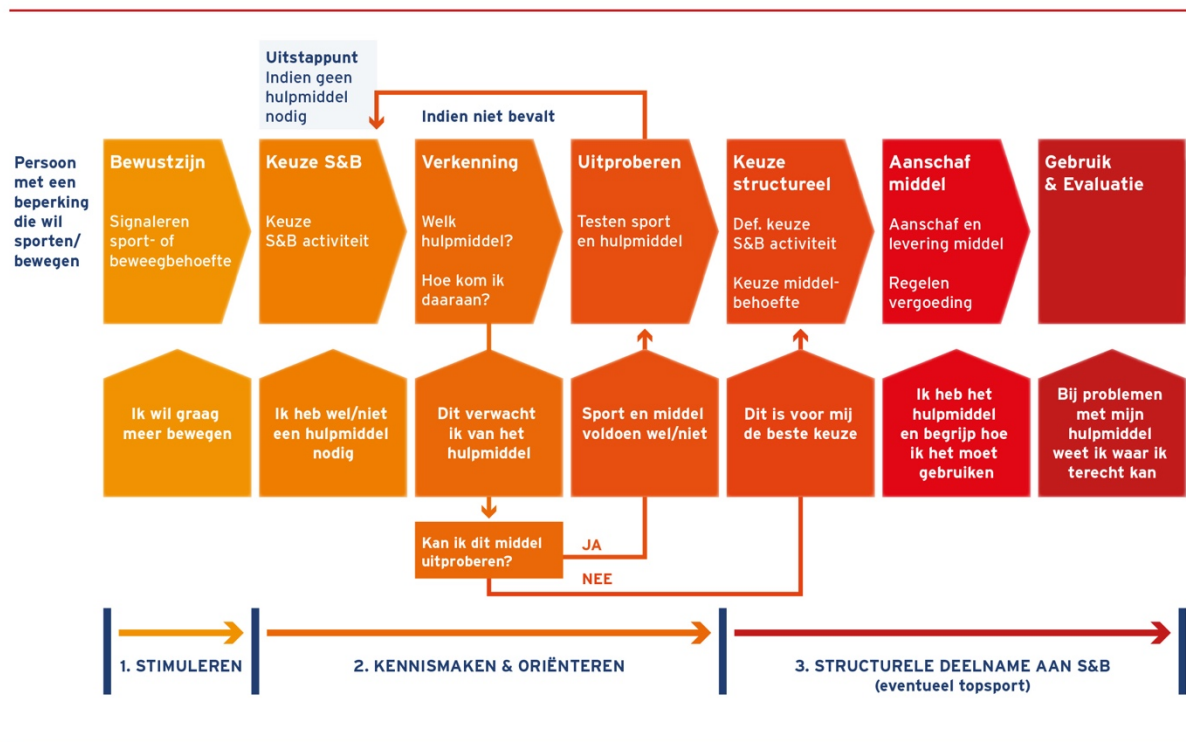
Uitstappunt
Indien geen hulpmiddel nodig

Indien niet bevalt

Persoon met een beperking die wil sporten/ bewegen

Bewustzijn
Signaleren sport- of beweegbehoefte

Keuze S&B
Keuze S&B activiteit

Verkenning
Welk hulpmiddel?
Hoe kom ik daaraan?

Uitproberen
Testen sport en hulpmiddel

Keuze structureel
Def. keuze S&B activiteit
Keuze middelbehoefte

Aanschaf middel
Aanschaf en levering middel
Regelen vergoeding

Gebruik & Evaluatie

Ik wil graag meer bewegen

Ik heb wel/niet een hulpmiddel nodig

Dit verwacht ik van het hulpmiddel

Sport en middel voldoen wel/niet

Dit is voor mij de beste keuze

Ik heb het hulpmiddel en begrijp hoe ik het moet gebruiken

Bij problemen met mijn hulpmiddel weet ik waar ik terecht kan

Kan ik dit middel uitproberen?
JA
NEE

1. STIMULEREN
2. KENNISMAKEN & ORIËNTEREN
3. STRUCTURELE DEELNAME AAN S&B (eventueel topsport)